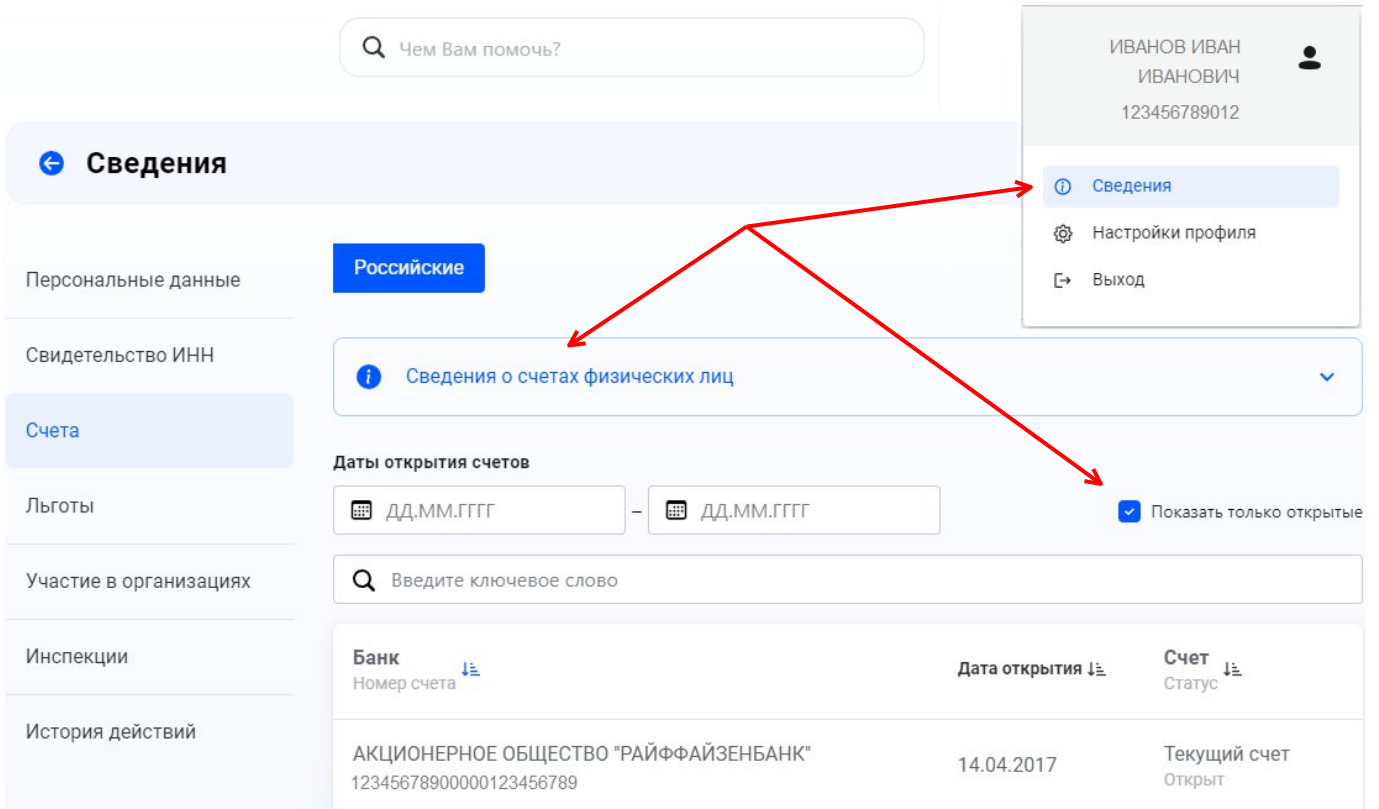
Чем Вам помочь?

ИВАНОВ ИВАН ИВАНОВИЧ
123456789012

Сведения
Настройки профиля
Выход

Сведения

Персональные данные
Свидетельство ИНН
Счета
Льготы
Участие в организациях
Инспекции
История действий

Российские

Сведения о счетах физических лиц

Даты открытия счетов

ДД.ММ.ГГГГ – ДД.ММ.ГГГГ

Показать только открытые

Введите ключевое слово

| Банк Номер счета | Дата открытия | Счет Статус |
|---|---|---|
| АКЦИОНЕРНОЕ ОБЩЕСТВО "РАЙФФАЙЗЕНБАНК" 12345678900000123456789 | 14.04.2017 | Текущий счет Открыт |